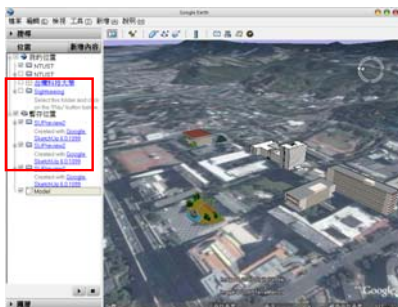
Google Earth

檔案 編輯 檢視 工具 新增 說明

搜尋

位置 新增內容

我的位置

NTUST

NTUST

台灣科技大學

Sightseeing

Select this folder and click on the 'Play' button to start the tour.

暫存位置

SUPreview0

Created with Google SketchUp 6.0.1099

SUPreview0

Created with Google SketchUp 6.0.1099

SUPreview0

Created with Google SketchUp 6.0.1099

Model

Google